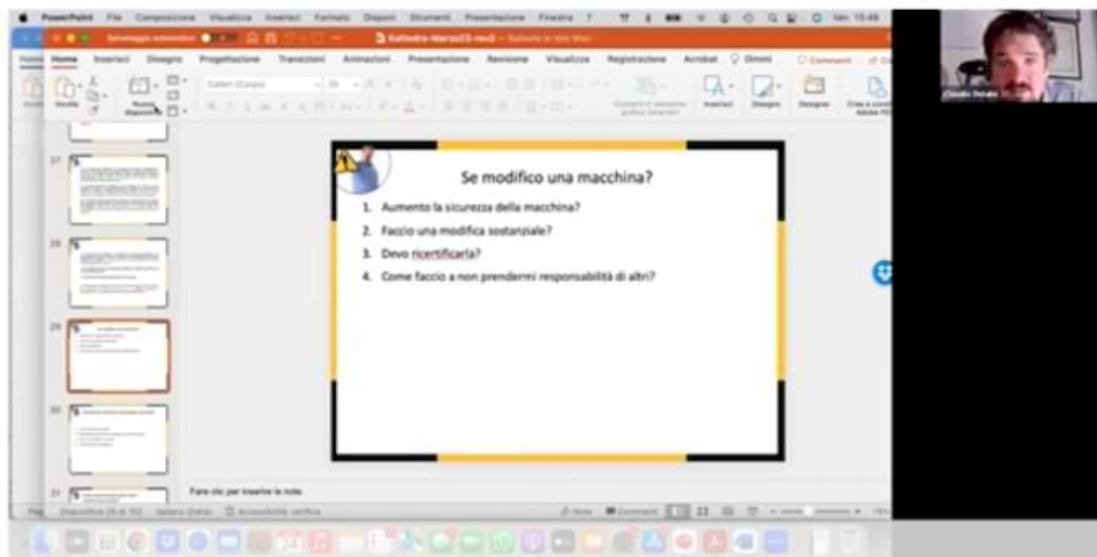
PowerPoint File Composizione Visualizza Inserisci Formato Disponi Strumenti Presentazione Finestra ?

Salvataggio automatico

Home Inserisci Disegno Progettazione Transizioni Animazioni Presentazione Revisione Visualizza Registrazione Acrobat Dimmi

Incolla

Nuova diapositiva

Calibri (Corpo)

Inserisci

Disegno

Designer

27

28

29

30

31

Se modifico una macchina?

1. Aumento la sicurezza della macchina?
2. Faccio una modifica sostanziale?
3. Devo ricertificarla?
4. Come faccio a non prendermi responsabilità di altri?

Fare clic per inserire le note

Diapositiva 29 di 102 Italiano (Italia) Accessibilità: verifica

Note Commenti